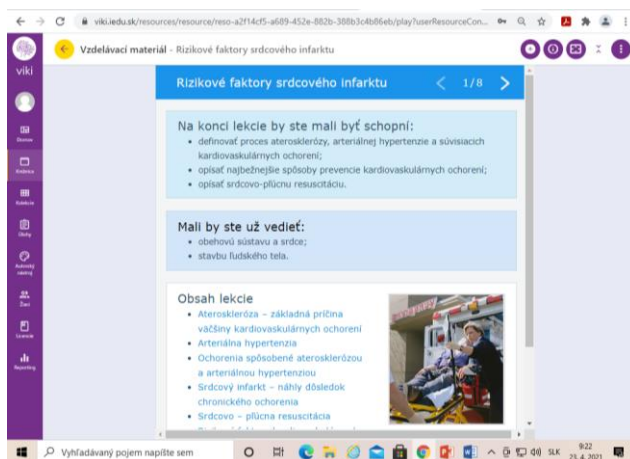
viki.iedu.sk/resources/resource/reso-a2f14cf5-a689-452e-882b-388b3c4b86eb/play?userResourceCon...

viki

Vzdelávací materiál - Rizikové faktory srdcového infarktu

Rizikové faktory srdcového infarktu

1/8

Na konci lekcie by ste mali byť schopní:
- definovať proces aterosklerózy, arteriálnej hypertenzie a súvisiacich kardiovaskulárnych ochorení;
- opísať najbežnejšie spôsoby prevencie kardiovaskulárnych ochorení;
- opísať srdcovo-pľúcnu resuscitáciu.

Mali by ste už vedieť:
- obehovú sústavu a srdce;
- stavbu ľudského tela.

Obsah lekcie
- Ateroskleróza – základná príčina väčšiny kardiovaskulárnych ochorení
- Arteriálna hypertenzia
- Ochorenia spôsobené aterosklerózou a arteriálnou hypertenziou
- Srdcový infarkt – náhly dôsledok chronického ochorenia
- Srdcovo – pľúcna resuscitácia
- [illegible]

Vyhľadávaný pojem napíšte sem

SLK 9:22 23. 4. 2021